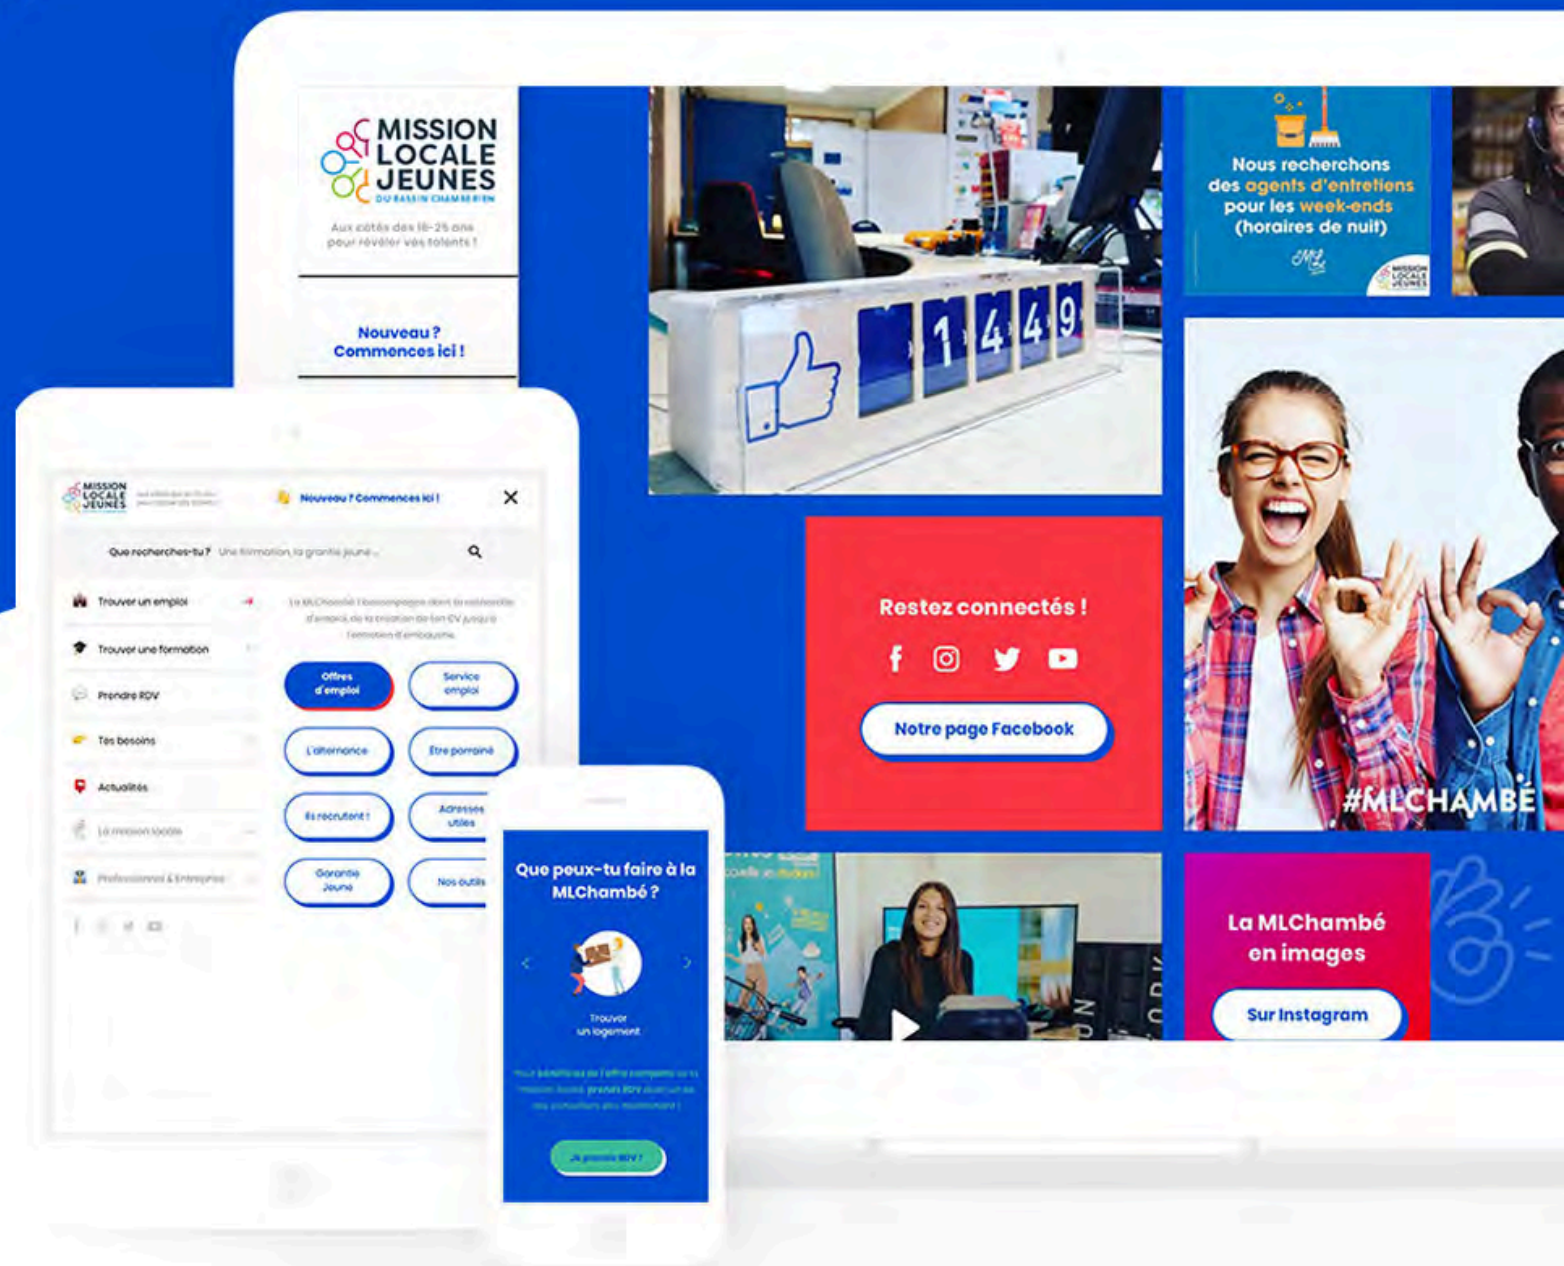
MISSION LOCALE JEUNES
DU BASSIN CHAMBÉRIEN
Aux côtés des 16-25 ans pour révéler vos talents !

Nouveau ? Commencez ici !

1449

Nous recherchons des agents d'entretiens pour les week-ends (horaires de nuit)

MISSION LOCALE JEUNES

Restez connectés !

Notre page Facebook

#MLCHAMBÉ

MISSION LOCALE JEUNES

Nouveau ? Commencez ici !

Que recherches-tu ? Une formation, la garantie jeune...

Trouver un emploi
Trouver une formation
Prendre RDV
Tes besoins
Actualités
La mission locale
Professionnel & Entreprises

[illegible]

Offres d'emploi
Service emploi
L'alternance
Être parrainé
Ils recrutent !
Adresses utiles
Garantie Jeune
Nos outils

Que peux-tu faire à la MLChambé ?

Trouver un logement

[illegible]

Je prends RDV !

La MLChambé en images

Sur Instagram